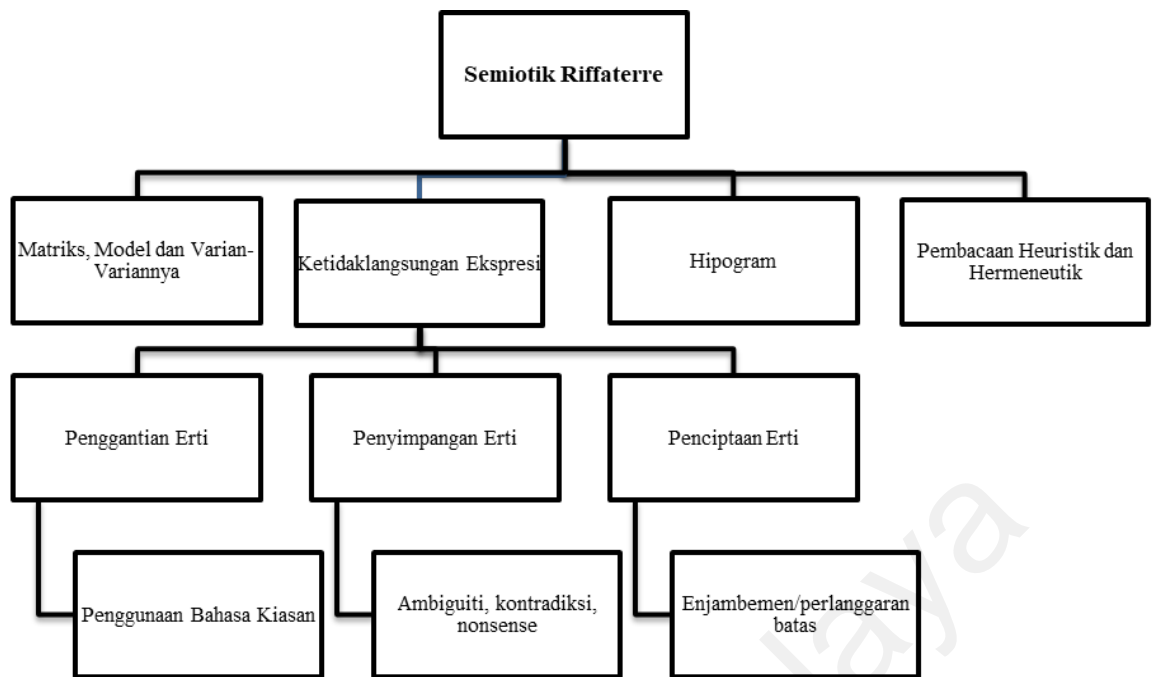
Semiotik Riffaterre

Matriks, Model dan Varian-Variannya

Ketidaklangsungan Ekspresi

Hipogram

Pembacaan Heuristik dan Hermeneutik

Penggantian Erti

Penyimpangan Erti

Penciptaan Erti

Penggunaan Bahasa Kiasan

Ambiguiti, kontradiksi, nonsense

Enjambemen/perlanggaran batas

laya